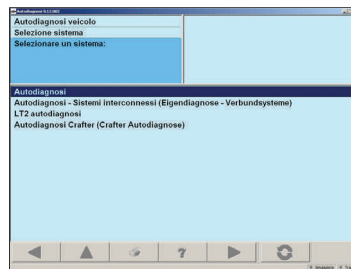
Autodiagnosi veicolo
Selezione sistema
Selezionare un sistema:

Autodiagnosi
Autodiagnosi - Sistemi interconnessi (Eigendiagnose - Verbundsysteme)
LT2 autodiagnosi
Autodiagnosi Crafter (Crafter Autodiagnose)

?